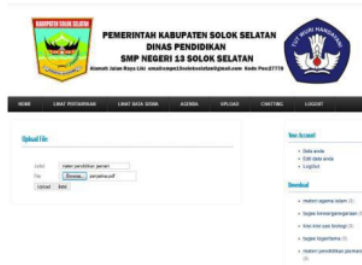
KABUPATEN SOLOK SELATAN

PEMERINTAH KABUPATEN SOLOK SELATAN
DINAS PENDIDIKAN
SMP NEGERI 13 SOLOK SELATAN
Alamat Jalan Raya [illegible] email:smpn13soloksselatan@gmail.com Kode Pos:27778

TUT WURI HANDAYANI

HOME LIHAT PERTANYAAN LIHAT DATA SISWA AGENDA UPLOAD CHATTING LOGOUT

Upload File

Judul materi pendidikan jasmani
File Browse... pkn.pdf
Upload Batal

Your Account
• Data anda
• Edit data anda
• LogOut

Download
• materi agama islam (1)
• tugas kewarganegaraan (1)
• kisi-kisi ujian biologi (1)
• tugas logaritma (1)
• materi pendidikan jasmani (1)